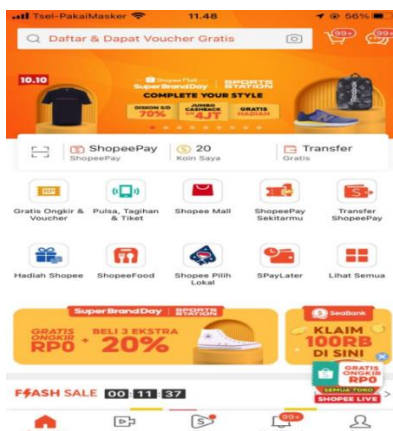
Tsel-PakaiMasker 11.48 56%

Daftar & Dapat Voucher Gratis

99+ 99+

10.10

Shopee Mall Super Brand Day SPORTS STATION

COMPLETE YOUR STYLE

DISKON S/D 70% JUMBO CASHBACK S/D 4JT GRATIS HADIAH

ShopeePay ShopeePay | 20 Koin Saya | Transfer Gratis

Gratis Ongkir & Voucher

Pulsa, Tagihan & Tiket

Shopee Mall

ShopeePay Sekitarmu

Transfer ShopeePay

Hadiah Shopee

ShopeeFood

Shopee Pilih Lokal

SPayLater

Lihat Semua

Super Brand Day SPORTS STATION

GRATIS ONGKIR RP0 + BELI 3 EKSTRA 20%

SeaBank

KLAIM 100RB DI SINI

GRATIS ONGKIR RP0

SEMUA TOKO

SHOPEE LIVE

FLASH SALE 00 : 11 : 37

99+